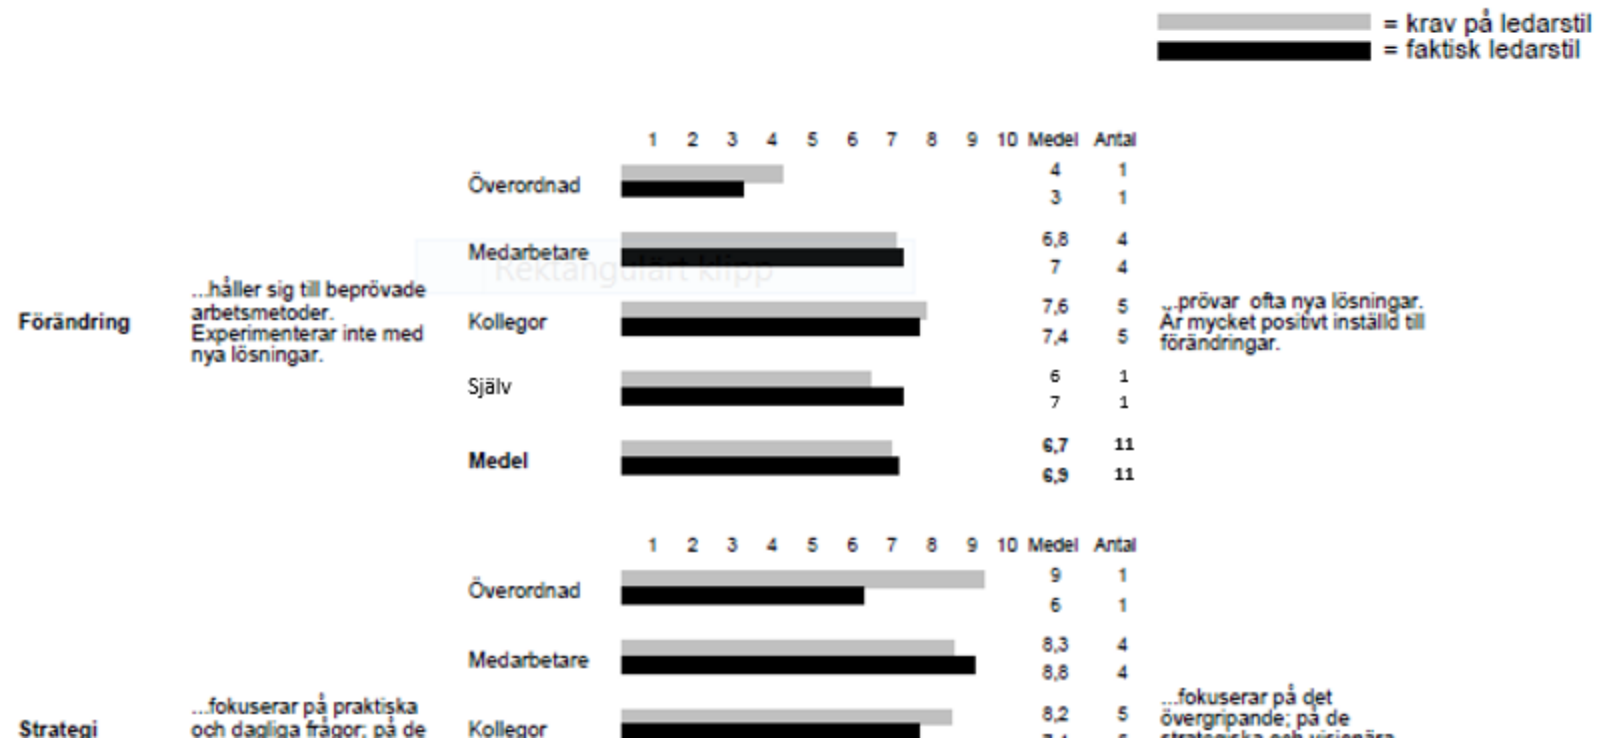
= krav på ledarstil
= faktisk ledarstil

1 2 3 4 5 6 7 8 9 10 Medel Antal

Förändring

...håller sig till beprövade arbetsmetoder. Experimenterar inte med nya lösningar.

| | Medel | Antal |
|---|---|---|
| Överordnad | 4 | 1 |
| | 3 | 1 |
| Medarbetare | 6,8 | 4 |
| | 7 | 4 |
| Kollegor | 7,6 | 5 |
| | 7,4 | 5 |
| Själv | 6 | 1 |
| | 7 | 1 |
| **Medel** | **6,7** | **11** |
| | **6,9** | **11** |

...prövar ofta nya lösningar. Är mycket positivt inställd till förändringar.

Rektangulärt klipp

1 2 3 4 5 6 7 8 9 10 Medel Antal

Strategi

...fokuserar på praktiska och dagliga frågor; på de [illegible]

| | Medel | Antal |
|---|---|---|
| Överordnad | 9 | 1 |
| | 6 | 1 |
| Medarbetare | 8,3 | 4 |
| | 8,8 | 4 |
| Kollegor | 8,2 | 5 |
| | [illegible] | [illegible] |

...fokuserar på det övergripande; på de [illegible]